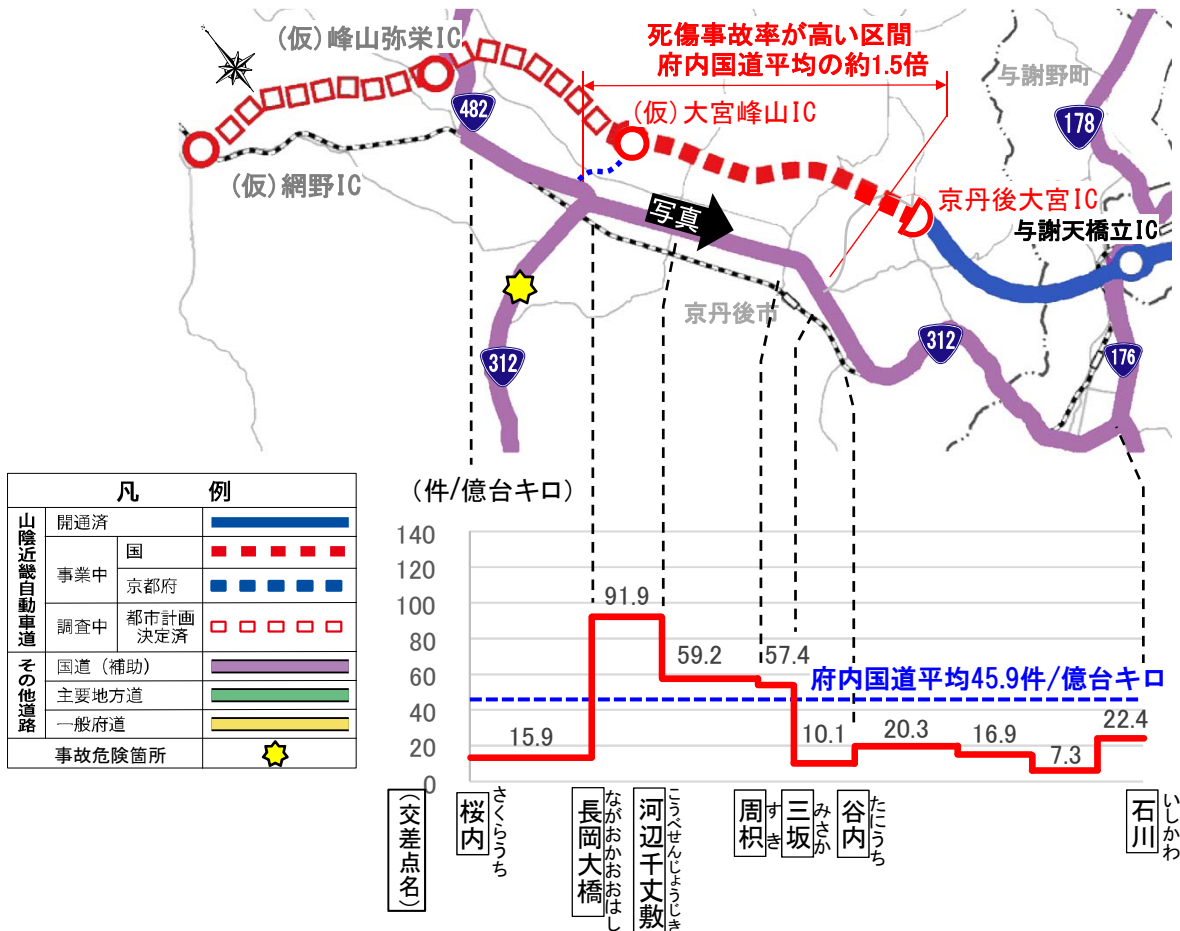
(仮)峰山弥栄IC

死傷事故率が高い区間
府内国道平均の約1.5倍

与謝野町

482

(仮)大宮峰山IC

178

(仮)網野IC

京丹後大宮IC

写真

与謝天橋立IC

京丹後市

312

312

176

| 凡 | | 例 | |
|---|---|---|---|
| 山陰近畿自動車道 | 開通済 | | |
| | 事業中 | 国 | |
| | | 京都府 | |
| | 調査中 | 都市計画決定済 | |
| その他道路 | 国道（補助） | | |
| | 主要地方道 | | |
| | 一般府道 | | |
| 事故危険箇所 | | | |

(件/億台キロ)

140
120
100
80
60
40
20
0

15.9
91.9
59.2
57.4
府内国道平均45.9件/億台キロ
10.1
20.3
16.9
7.3
22.4

(交差点名)

桜内 さくらうち

長岡大橋 ながおかおおはし

河辺千丈敷 こうべせんじょうじき

周枳 すき

三坂 みさか

谷内 たにうち

石川 いしかわ